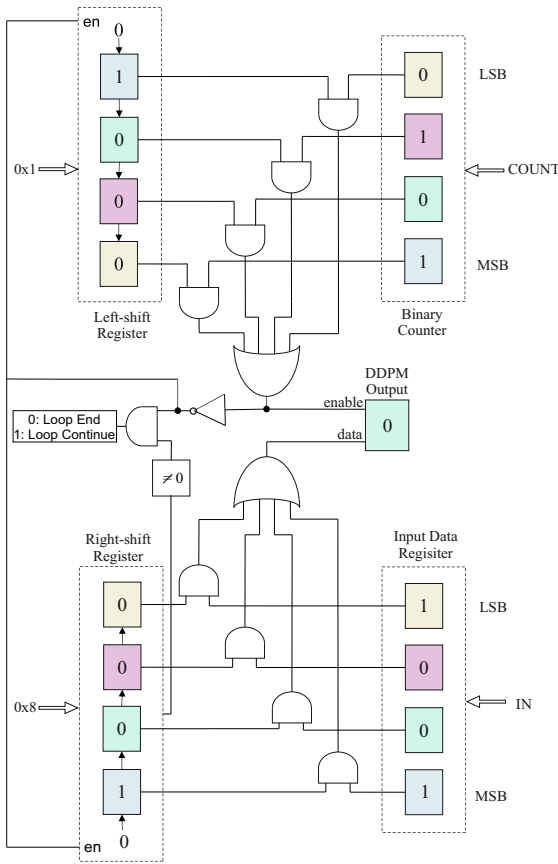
en
0
1
0
0
0
0x1
Left-shift Register
0
1
0
1
LSB
MSB
COUNT
Binary Counter
DDPM Output
enable
data
0
0: Loop End
1: Loop Continue
$\neq 0$
Right-shift Register
0
0
0
1
0x8
en
0
Input Data Regisiter
1
0
0
1
LSB
MSB
IN